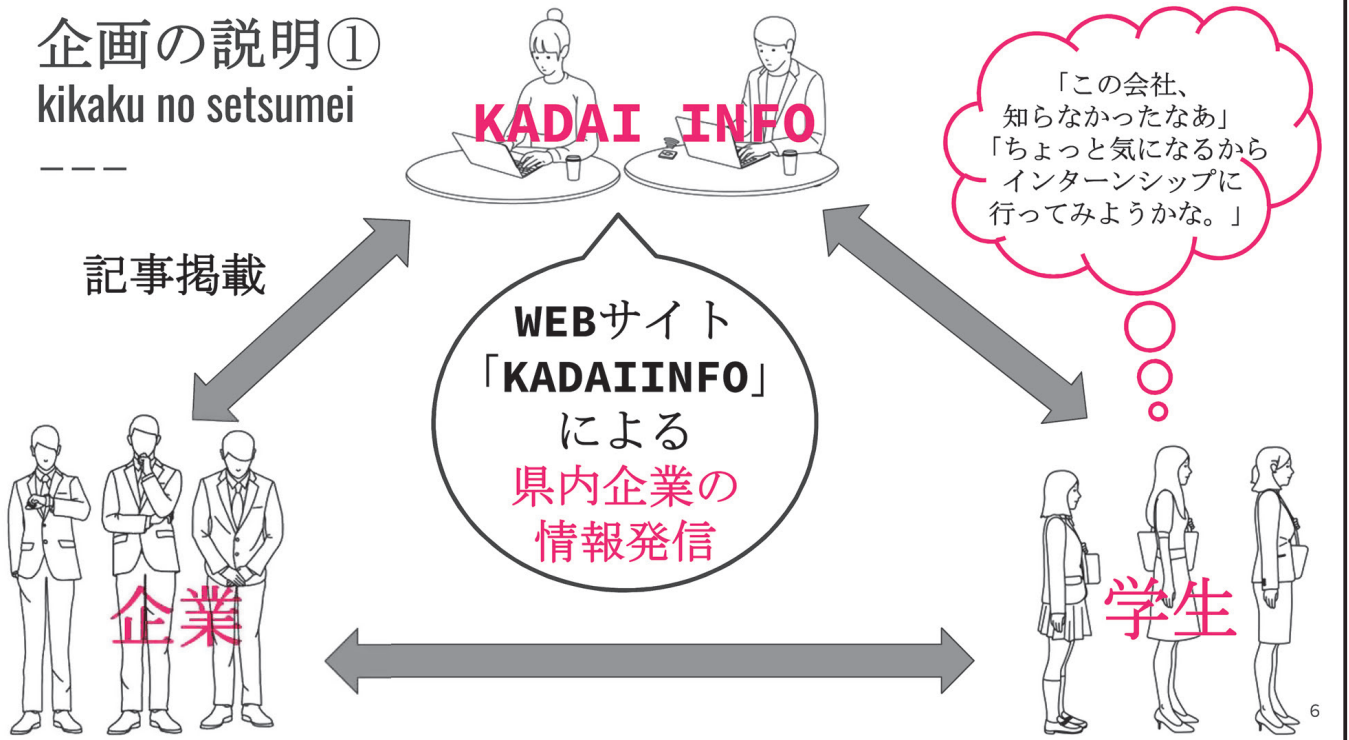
企画の説明①
kikaku no setsumei
———

KADAI INFO

「この会社、
知らなかったなあ」
「ちょっと気になるから
インターンシップに
行ってみようかな。」

記事掲載

WEBサイト
「KADAIINFO」
による
県内企業の
情報発信

企業

学生

6